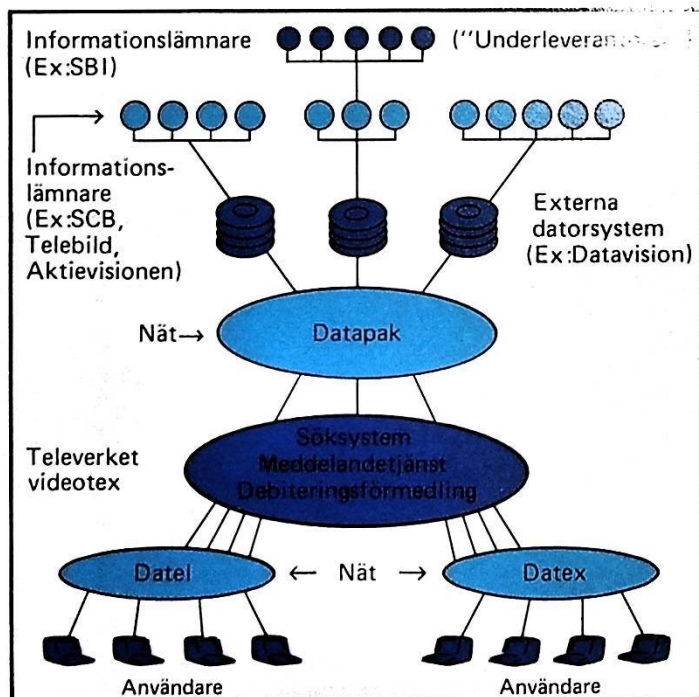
Informationslämnare (Ex:SBI)

(''Underleveran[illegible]

Informationslämnare (Ex:SCB, Telebild, Aktievisionen)

Externa datorsystem (Ex:Datavision)

Nät→

Datapak

Söksystem
Meddelandetjänst
Debiteringsförmedling

Televerket videotex

Datel

← Nät →

Datex

Användare

Användare